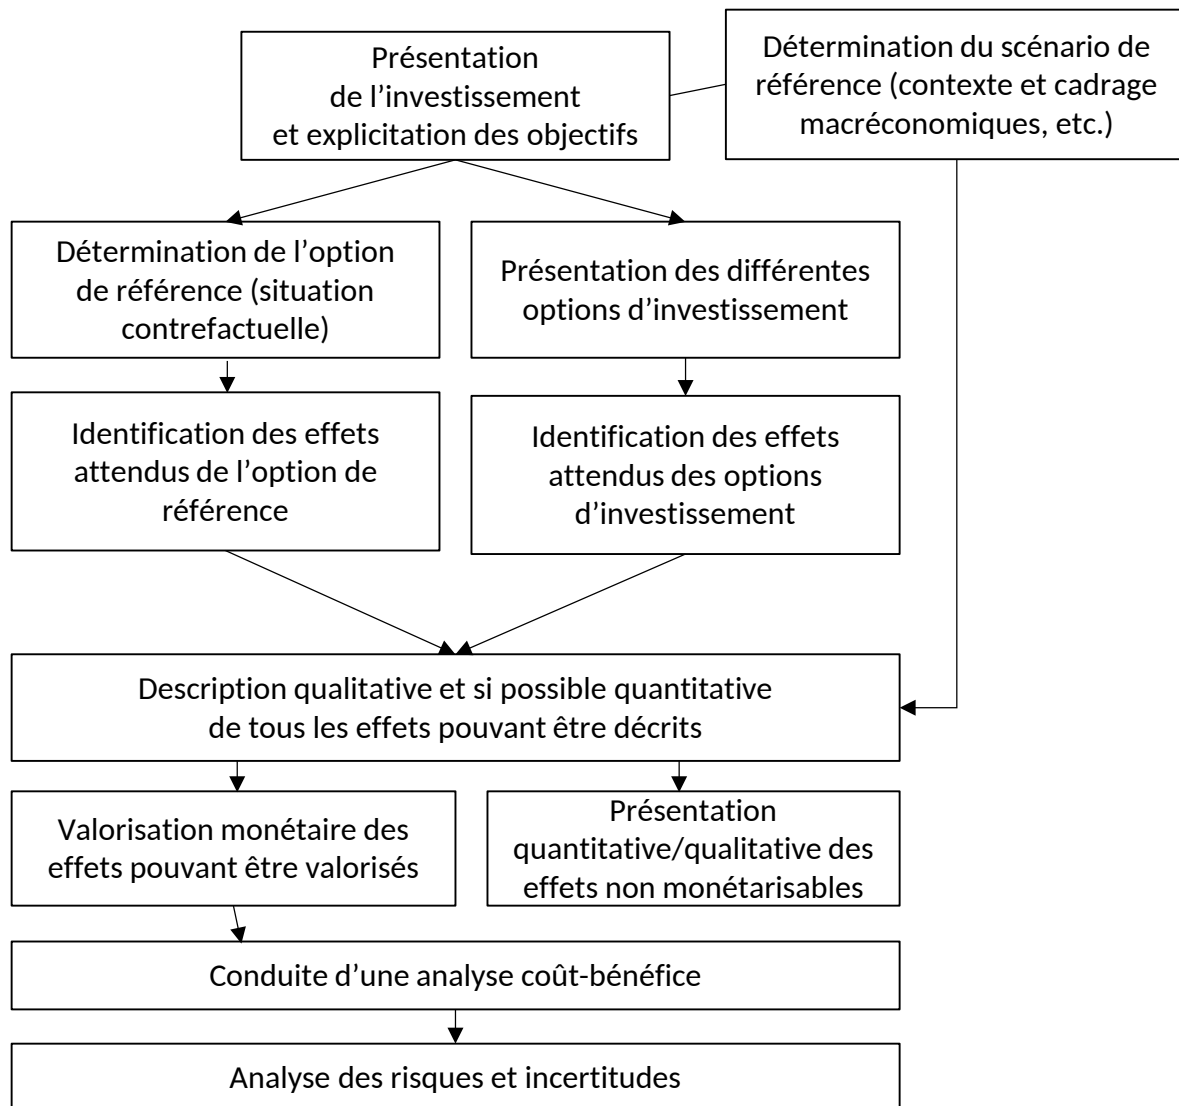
Présentation de l'investissement et explicitation des objectifs

Détermination du scénario de référence (contexte et cadrage macréconomiques, etc.)

Détermination de l'option de référence (situation contrefactuelle)

Présentation des différentes options d'investissement

Identification des effets attendus de l'option de référence

Identification des effets attendus des options d'investissement

Description qualitative et si possible quantitative de tous les effets pouvant être décrits

Valorisation monétaire des effets pouvant être valorisés

Présentation quantitative/qualitative des effets non monétarisables

Conduite d'une analyse coût-bénéfice

Analyse des risques et incertitudes